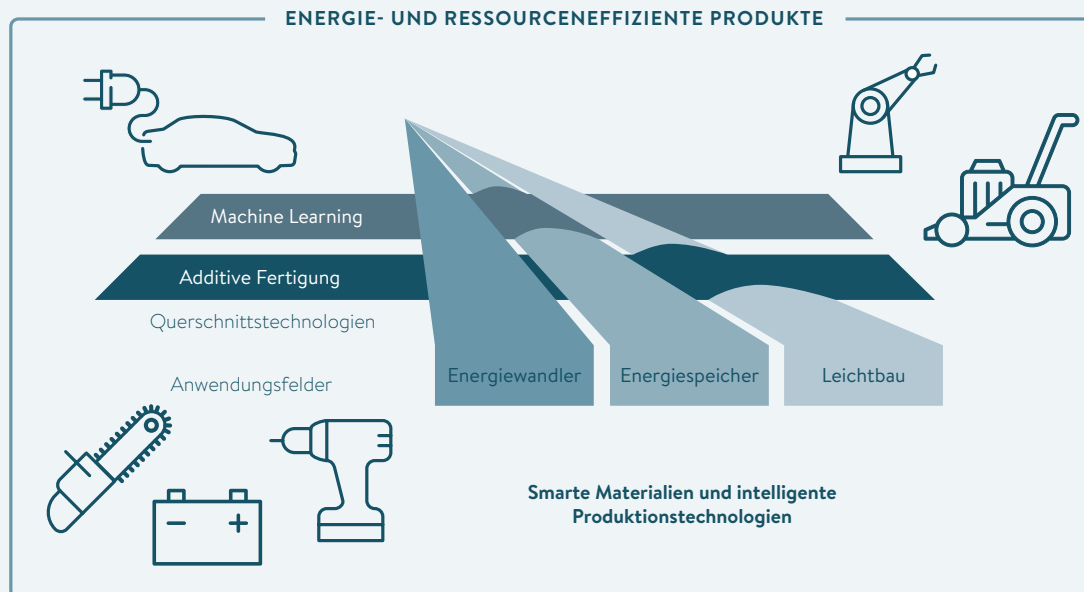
ENERGIE- UND RESSOURCENEFFIZIENTE PRODUKTE

Machine Learning

Additive Fertigung

Querschnittstechnologien

Anwendungsfelder

Energiewandler

Energiespeicher

Leichtbau

Smarte Materialien und intelligente Produktionstechnologien